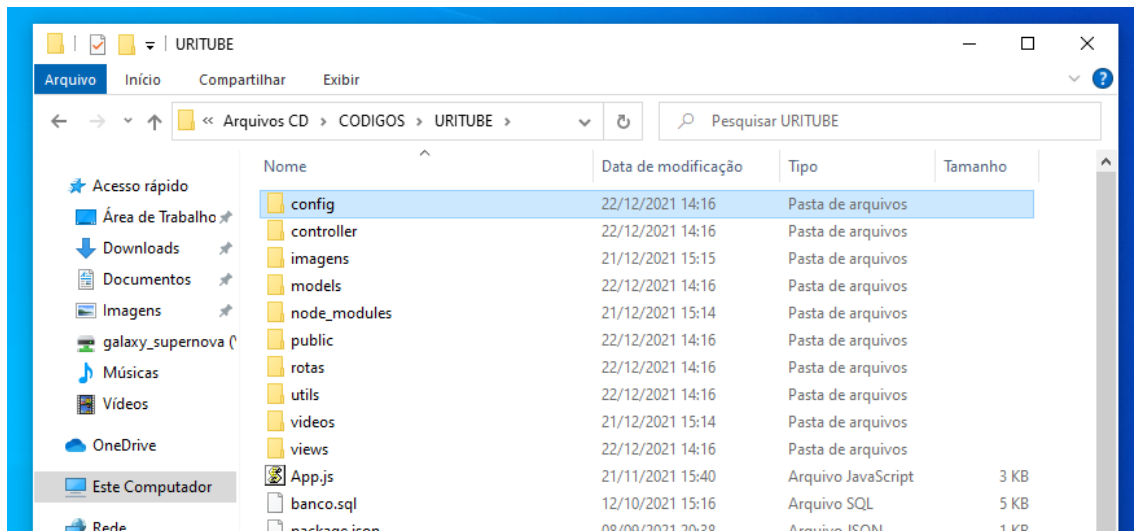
URITUBE

Arquivo Início Compartilhar Exibir

« Arquivos CD › CODIGOS › URITUBE ›

Pesquisar URITUBE

Acesso rápido
Área de Trabalho
Downloads
Documentos
Imagens
galaxy_supernova (
Músicas
Vídeos
OneDrive
Este Computador
Rede

| Nome | Data de modificação | Tipo | Tamanho |
|---|---|---|---|
| config | 22/12/2021 14:16 | Pasta de arquivos | |
| controller | 22/12/2021 14:16 | Pasta de arquivos | |
| imagens | 21/12/2021 15:15 | Pasta de arquivos | |
| models | 22/12/2021 14:16 | Pasta de arquivos | |
| node_modules | 21/12/2021 15:14 | Pasta de arquivos | |
| public | 22/12/2021 14:16 | Pasta de arquivos | |
| rotas | 22/12/2021 14:16 | Pasta de arquivos | |
| utils | 22/12/2021 14:16 | Pasta de arquivos | |
| videos | 21/12/2021 15:14 | Pasta de arquivos | |
| views | 22/12/2021 14:16 | Pasta de arquivos | |
| App.js | 21/11/2021 15:40 | Arquivo JavaScript | 3 KB |
| banco.sql | 12/10/2021 15:16 | Arquivo SQL | 5 KB |
| package.json | 08/09/2021 20:38 | Arquivo JSON | 1 KB |